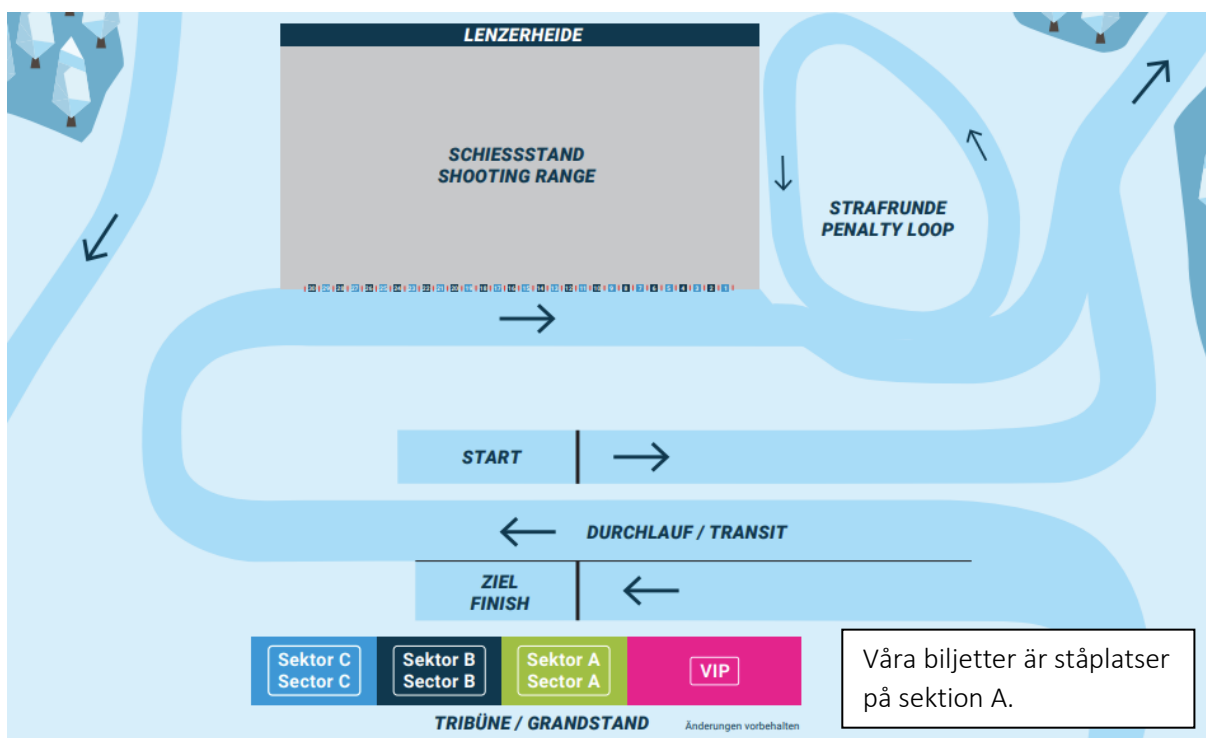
LENZERHEIDE

SCHIESSSTAND
SHOOTING RANGE

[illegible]

STRAFRUNDE
PENALTY LOOP

START

DURCHLAUF / TRANSIT

ZIEL
FINISH

Sektor C
Sector C

Sektor B
Sector B

Sektor A
Sector A

VIP

TRIBÜNE / GRANDSTAND

Änderungen vorbehalten

Våra biljetter är ståplatser på sektion A.